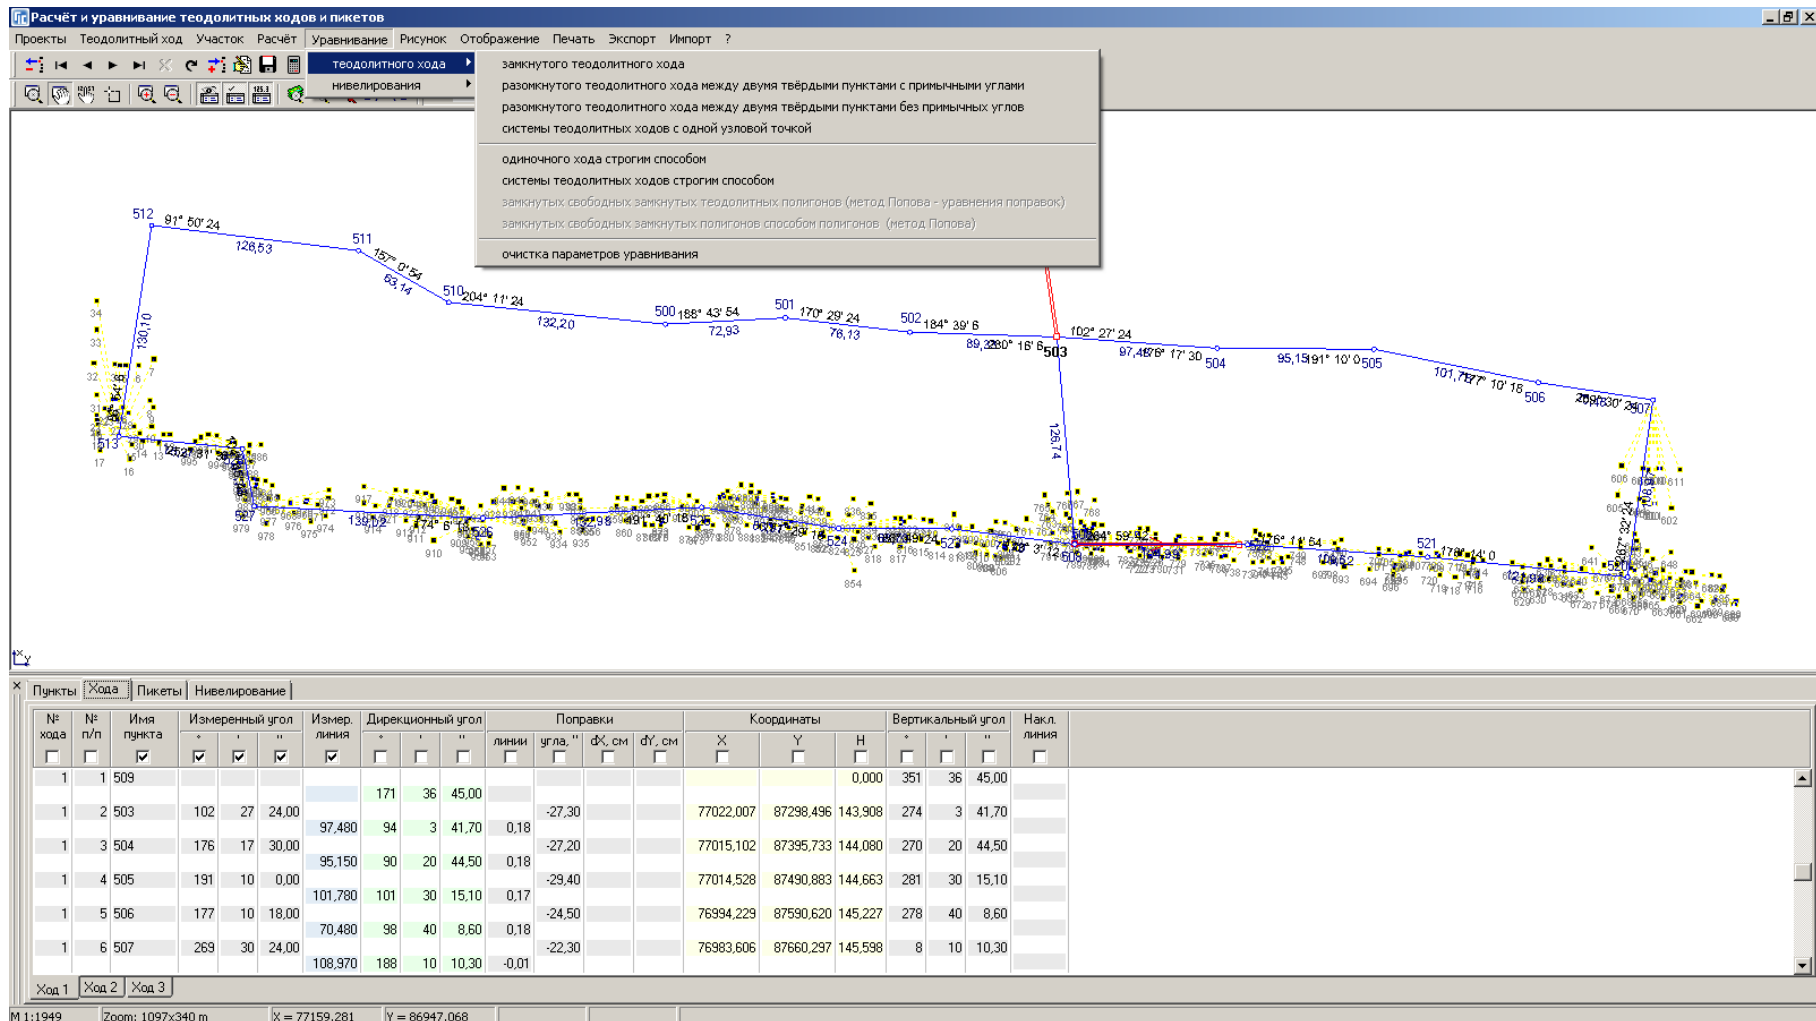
Расчёт и уравнивание теодолитных ходов и пикетов

Проекты Теодолитный ход Участок Расчёт Уравнивание Рисунок Отображение Печать Экспорт Импорт ?

теодолитного хода
нивелирования

замкнутого теодолитного хода
разомкнутого теодолитного хода между двумя твёрдыми пунктами с примычными углами
разомкнутого теодолитного хода между двумя твёрдыми пунктами без примычных углов
системы теодолитных ходов с одной узловой точкой

одиночного хода строгим способом
системы теодолитных ходов строгим способом
замкнутых свободных замкнутых теодолитных полигонов (метод Попова - уравнения поправок)
замкнутых свободных замкнутых полигонов способом полигонов (метод Попова)

очистка параметров уравнивания

512 91° 50' 24
128,53
511
157° 0' 54
83,14
510 204° 11' 24
132,20
500 188° 43' 54
72,93
501 170° 29' 24
76,13
502 184° 39' 6
89,32 180° 16' 6 503
102° 27' 24
97,48 176° 17' 30 504
95,15 191° 10' 0 505
101,78 177° 10' 18 506
269° 30' 24 507
130,10
126,74
139,02
521
854
910

Пункты Хода Пикеты Нивелирование

| № хода | № п/п | Имя пункта | Измеренный угол ° | ' | " | Измер. линия | Дирекционный угол ° | ' | " | Поправки линии | угла, " | dX, см | dY, см | Координаты X | Y | H | Вертикальный угол ° | ' | " | Накл. линия |
|---|---|---|---|---|---|---|---|---|---|---|---|---|---|---|---|---|---|---|---|---|
| 1 | 1 | 509 | | | | | | | | | | | | | | 0,000 | 351 | 36 | 45,00 | |
| | | | | | | | 171 | 36 | 45,00 | | | | | | | | | | | |
| 1 | 2 | 503 | 102 | 27 | 24,00 | | | | | | -27,30 | | | 77022,007 | 87298,496 | 143,908 | 274 | 3 | 41,70 | |
| | | | | | | 97,480 | 94 | 3 | 41,70 | 0,18 | | | | | | | | | | |
| 1 | 3 | 504 | 176 | 17 | 30,00 | | | | | | -27,20 | | | 77015,102 | 87395,733 | 144,080 | 270 | 20 | 44,50 | |
| | | | | | | 95,150 | 90 | 20 | 44,50 | 0,18 | | | | | | | | | | |
| 1 | 4 | 505 | 191 | 10 | 0,00 | | | | | | -29,40 | | | 77014,528 | 87490,883 | 144,663 | 281 | 30 | 15,10 | |
| | | | | | | 101,780 | 101 | 30 | 15,10 | 0,17 | | | | | | | | | | |
| 1 | 5 | 506 | 177 | 10 | 18,00 | | | | | | -24,50 | | | 76994,229 | 87590,620 | 145,227 | 278 | 40 | 8,60 | |
| | | | | | | 70,480 | 98 | 40 | 8,60 | 0,18 | | | | | | | | | | |
| 1 | 6 | 507 | 269 | 30 | 24,00 | | | | | | -22,30 | | | 76983,606 | 87660,297 | 145,598 | 8 | 10 | 10,30 | |
| | | | | | | 108,970 | 188 | 10 | 10,30 | -0,01 | | | | | | | | | | |

Ход 1 Ход 2 Ход 3

М 1:1949 Zoom: 1097x340 m X = 77159,281 Y = 86947,068